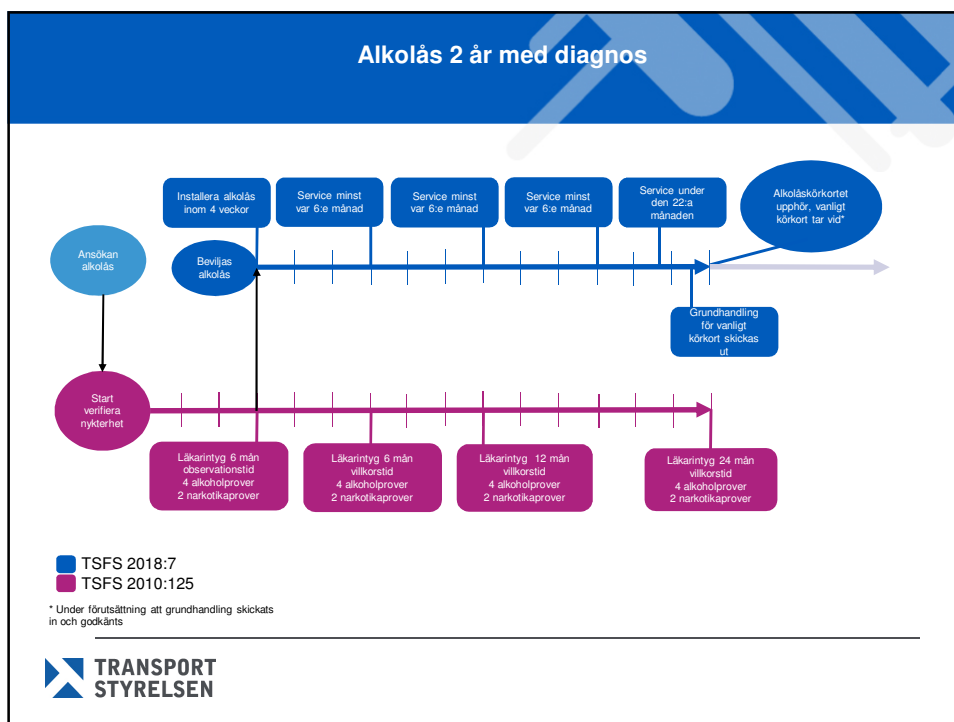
Alkolås 2 år med diagnos

Installera alkolås inom 4 veckor

Service minst var 6:e månad

Service minst var 6:e månad

Service minst var 6:e månad

Service under den 22:a månaden

Alkoläskörkortet upphör, vanligt körkort tar vid*

Ansökan alkolås

Beviljas alkolås

Grundhandling för vanligt körkort skickas ut

Start verifiera nykterhet

Läkarintyg 6 mån observationstid 4 alkoholprover 2 narkotikaprover

Läkarintyg 6 mån villkorstid 4 alkoholprover 2 narkotikaprover

Läkarintyg 12 mån villkorstid 4 alkoholprover 2 narkotikaprover

Läkarintyg 24 mån villkorstid 4 alkoholprover 2 narkotikaprover

TSFS 2018:7
TSFS 2010:125

* Under förutsättning att grundhandling skickats in och godkänts

TRANSPORT STYRELSEN